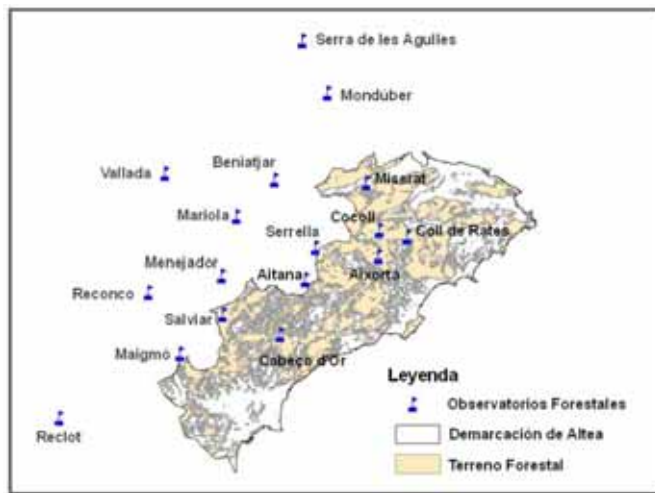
Serra de les Agulles

Mondúber

Beniatjar

Vallada

Mistrat

Mariola

Cocoll

Serrella

Coll de Rates

Menejador

Altana

Aixorta

Reconco

Salviar

Maigmó

Cabeço d'Or

Reclot

Leyenda

Observatorios Forestales

Demarcación de Altea

Terreno Forestal